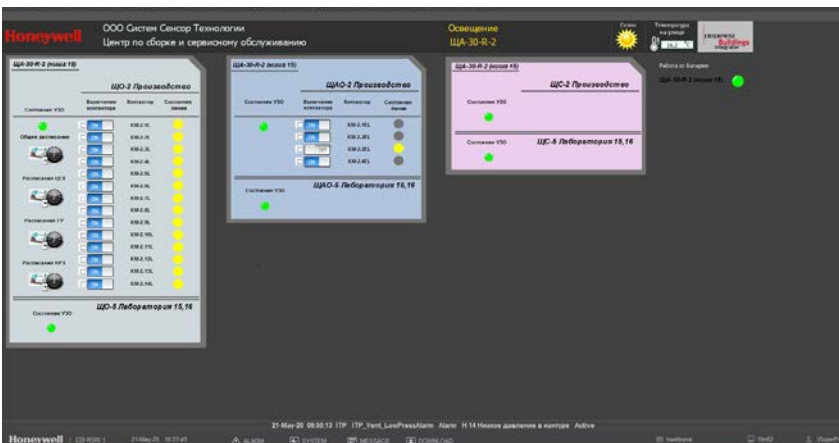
Honeywell

ООО Систем Сенсор Технологии
Центр по сборке и сервисному обслуживанию

Освещение
ЩА-30-R-2

Солнце

Температура на улице

ENTERPRISE Buildings Integrator

ЩА-30-R-2 (поэш 15)

ЩО-2 Производство

Состояние УЗО

Включение контактора

Контактор

Состояние линии

Общее расписание

Расписание ЩО-5

Расписание ГР

Расписание КР3

ON

KM-2.1L
KM-2.2L
KM-2.3L
KM-2.4L
KM-2.5L
KM-2.6L
KM-2.7L
KM-2.8L
KM-2.9L
KM-2.10L
KM-2.11L
KM-2.12L
KM-2.13L
KM-2.14L

ЩО-5 Лаборатория 15,16

Состояние УЗО

ЩА-30-R-2 (поэш 15)

ЩАО-2 Производство

Состояние УЗО

Включение контактора

Контактор

Состояние линии

ON
ON
OFF
ON

KM-2.1EL
KM-2.2EL
KM-2.3EL
KM-2.4EL

ЩАО-5 Лаборатория 15,16

Состояние УЗО

ЩА-30-R-2 (поэш 15)

ЩС-2 Производство

Состояние УЗО

Состояние УЗО

ЩС-5 Лаборатория 15,16

Работа от батареи

ЩА-30-R-2 (поэш 15)

21-May-20 09:50:13 ITP ITP_Vent_LowPressAlarm Alarm H 14 Низкое давление в контуре Active

Honeywell CS RDS 1 21-May-20 10:21:43 ALARM SYSTEM MESSAGE DOWNLOAD